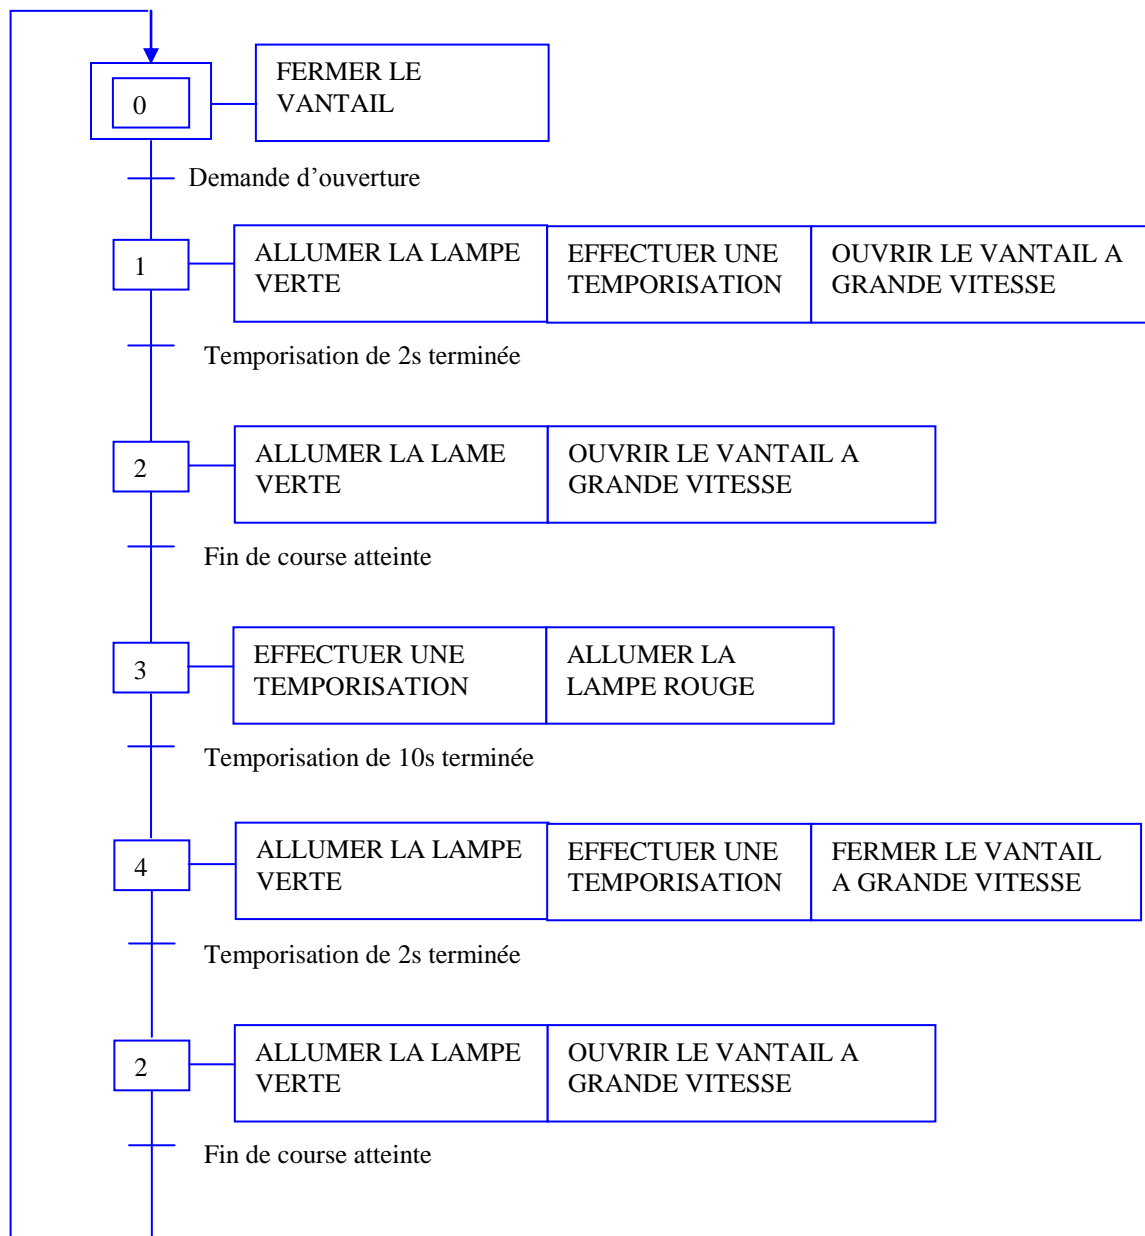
0

FERMER LE VANTAIL

Demande d’ouverture

1

ALLUMER LA LAMPE VERTE

EFFECTUER UNE TEMPORISATION

OUVRIR LE VANTAIL A GRANDE VITESSE

Temporisation de 2s terminée

2

ALLUMER LA LAME VERTE

OUVRIR LE VANTAIL A GRANDE VITESSE

Fin de course atteinte

3

EFFECTUER UNE TEMPORISATION

ALLUMER LA LAMPE ROUGE

Temporisation de 10s terminée

4

ALLUMER LA LAMPE VERTE

EFFECTUER UNE TEMPORISATION

FERMER LE VANTAIL A GRANDE VITESSE

Temporisation de 2s terminée

2

ALLUMER LA LAMPE VERTE

OUVRIR LE VANTAIL A GRANDE VITESSE

Fin de course atteinte